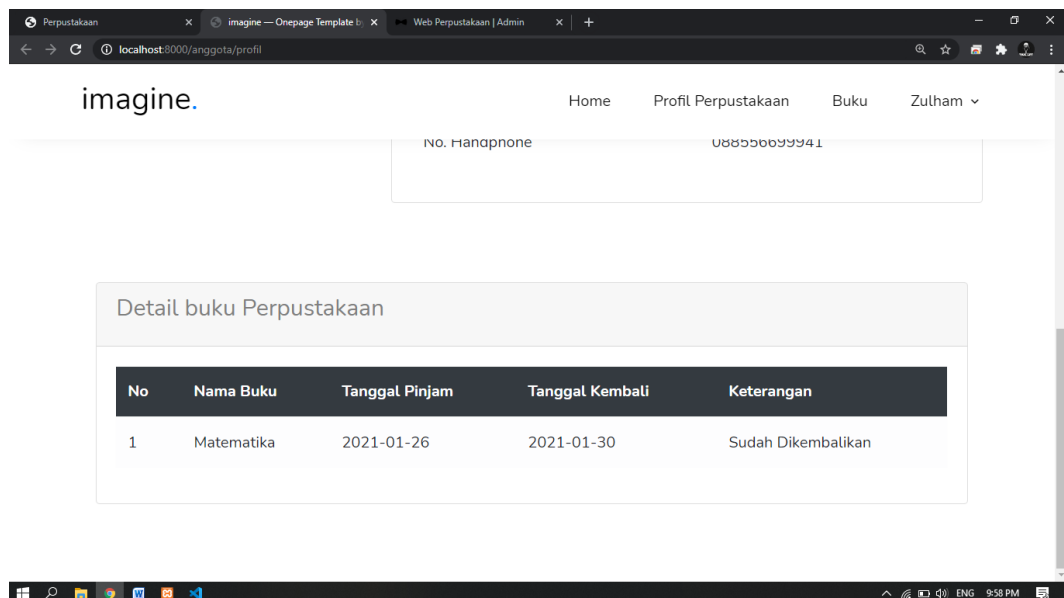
Perpustakaan
imagine — Onepage Template b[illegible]
Web Perpustakaan | Admin
localhost:8000/anggota/profil

imagine.

Home Profil Perpustakaan Buku Zulham

No. Handphone 088556699941

Detail buku Perpustakaan

| No | Nama Buku | Tanggal Pinjam | Tanggal Kembali | Keterangan |
|---|---|---|---|---|
| 1 | Matematika | 2021-01-26 | 2021-01-30 | Sudah Dikembalikan |

ENG 9:58 PM